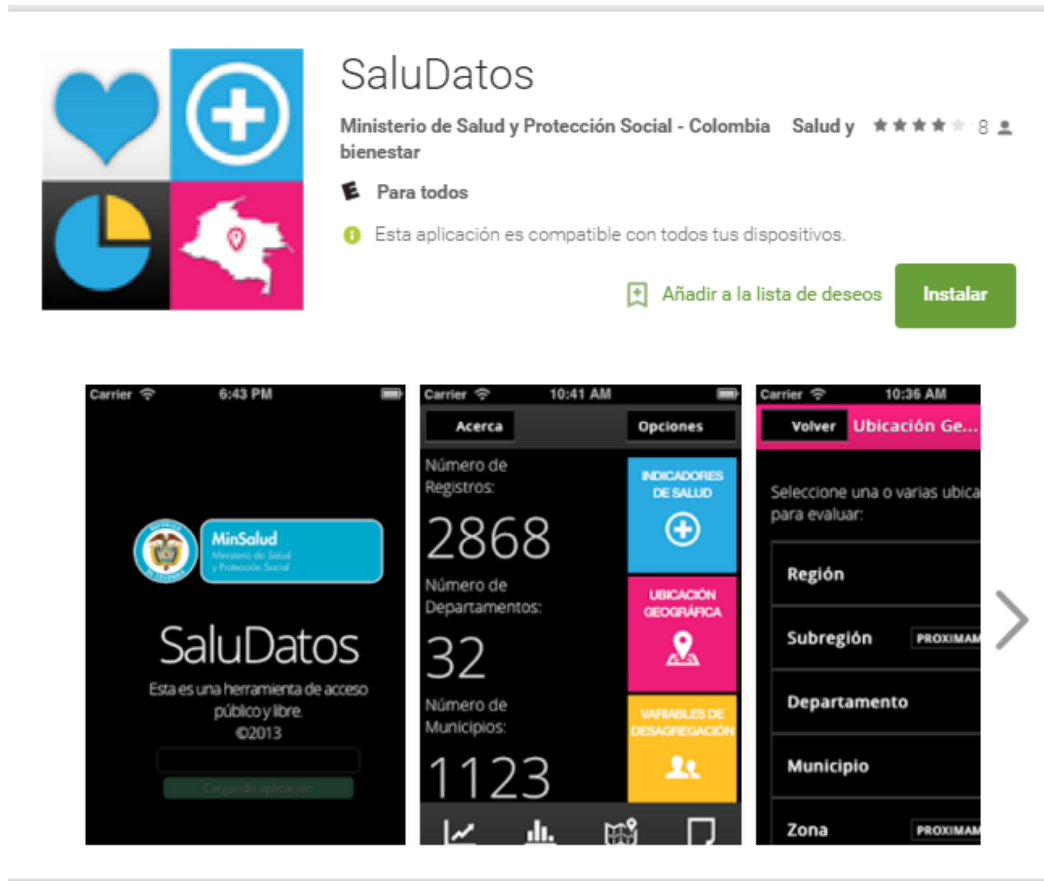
SaluDatos

Ministerio de Salud y Protección Social - Colombia Salud y bienestar 8

E Para todos

Esta aplicación es compatible con todos tus dispositivos.

Añadir a la lista de deseos

Instalar

Carrier 6:43 PM

MinSalud
Ministerio de Salud y Protección Social

SaluDatos

Esta es una herramienta de acceso público y libre.
©2013

Cargando aplicación

Carrier 10:41 AM

Acerca

Opciones

Número de Registros:

2868

Número de Departamentos:

32

Número de Municipios:

1123

INDICADORES DE SALUD

UBICACIÓN GEOGRÁFICA

VARIABLES DE DESAGREGACIÓN

Carrier 10:36 AM

Volver

Ubicación Ge...

Seleccione una o varias ubica para evaluar:

Región

Subregión PROXIMAM

Departamento

Municipio

Zona PROXIMAM